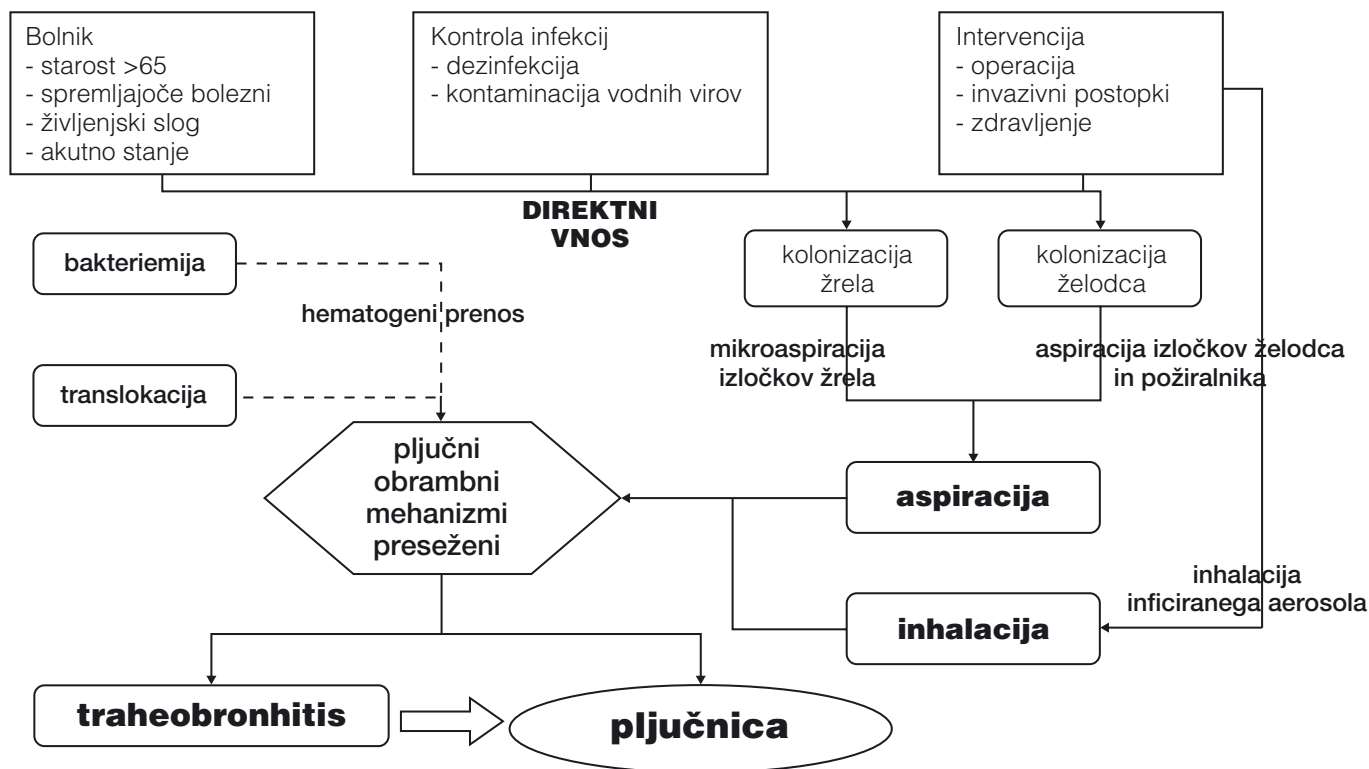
Bolnik
- starost >65
- spremljajoče bolezni
- življenjski slog
- akutno stanje

Kontrola infekcij
- dezinfekcija
- kontaminacija vodnih virov

Intervencija
- operacija
- invazivni postopki
- zdravljenje

DIREKTNI VNOS

bakteriemija

translokacija

hematogeni prenos

kolonizacija žrela

kolonizacija želodca

mikroaspiracija izločkov žrela

aspiracija izločkov želodca in požiralnika

pljučni obrambni mehanizmi preseženi

aspiracija

inhalacija inficiranega aerosola

inhalacija

traheobronhitis

pljučnica